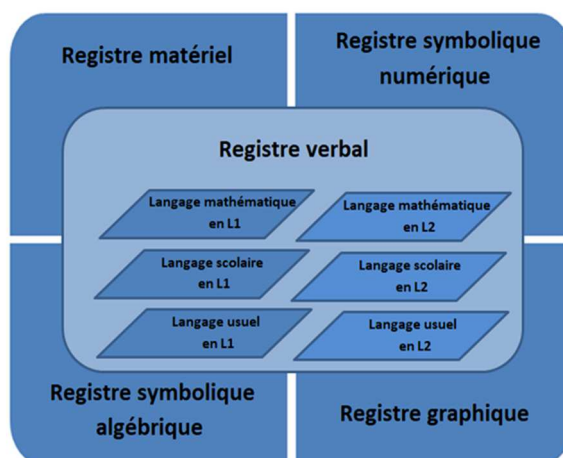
Registre matériel

Registre symbolique numérique

Registre verbal

Langage mathématique en L1

Langage mathématique en L2

Langage scolaire en L1

Langage scolaire en L2

Langage usuel en L1

Langage usuel en L2

Registre symbolique algébrique

Registre graphique